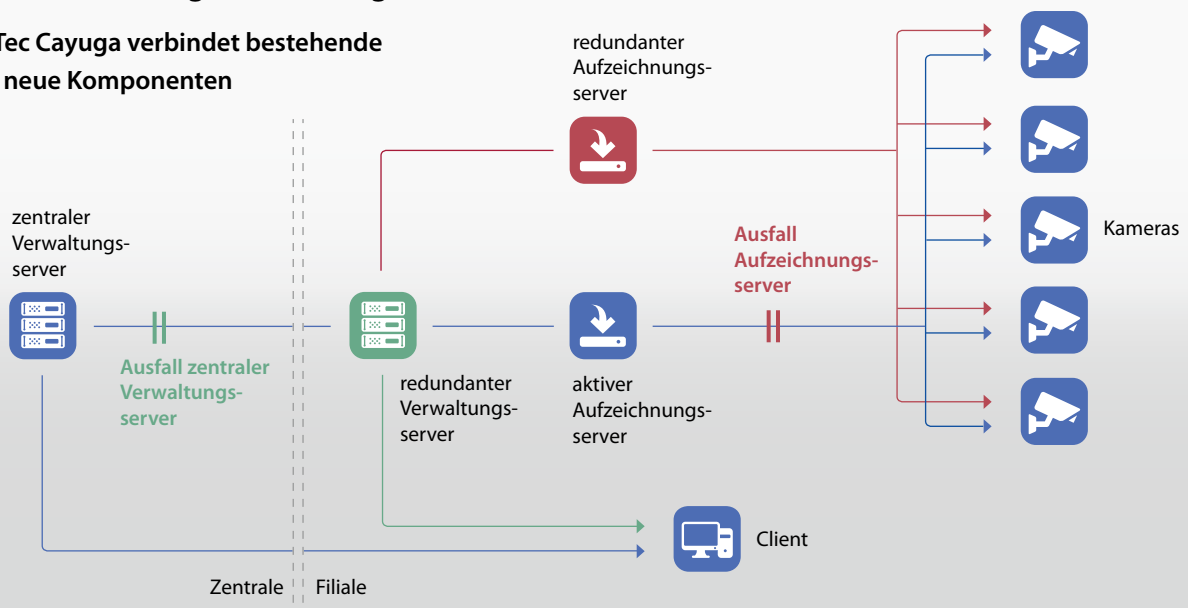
Tec Cayuga verbindet bestehende neue Komponenten

redundanter Aufzeichnungsserver

zentraler Verwaltungsserver

Ausfall Aufzeichnungsserver

Kameras

Ausfall zentraler Verwaltungsserver

redundanter Verwaltungsserver

aktiver Aufzeichnungsserver

Client

Zentrale

Filiale